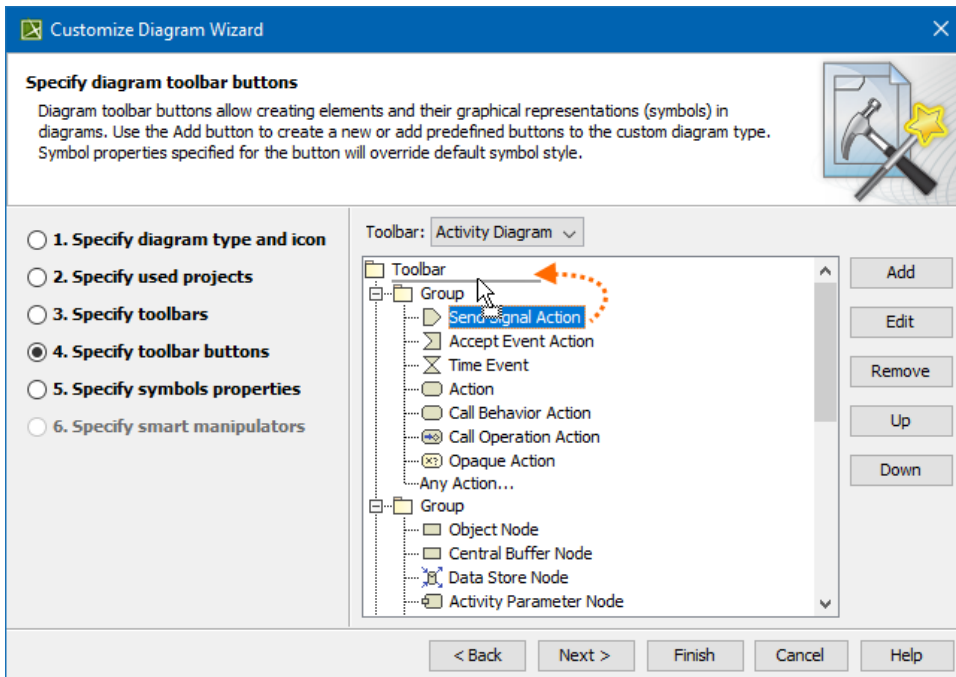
Customize Diagram Wizard

Specify diagram toolbar buttons

Diagram toolbar buttons allow creating elements and their graphical representations (symbols) in diagrams. Use the Add button to create a new or add predefined buttons to the custom diagram type. Symbol properties specified for the button will override default symbol style.

1. Specify diagram type and icon
2. Specify used projects
3. Specify toolbars
4. Specify toolbar buttons
5. Specify symbols properties
6. Specify smart manipulators

Toolbar: Activity Diagram

Toolbar
Group
Send Signal Action
Accept Event Action
Time Event
Action
Call Behavior Action
Call Operation Action
Opaque Action
Any Action...
Group
Object Node
Central Buffer Node
Data Store Node
Activity Parameter Node

Add
Edit
Remove
Up
Down

< Back
Next >
Finish
Cancel
Help